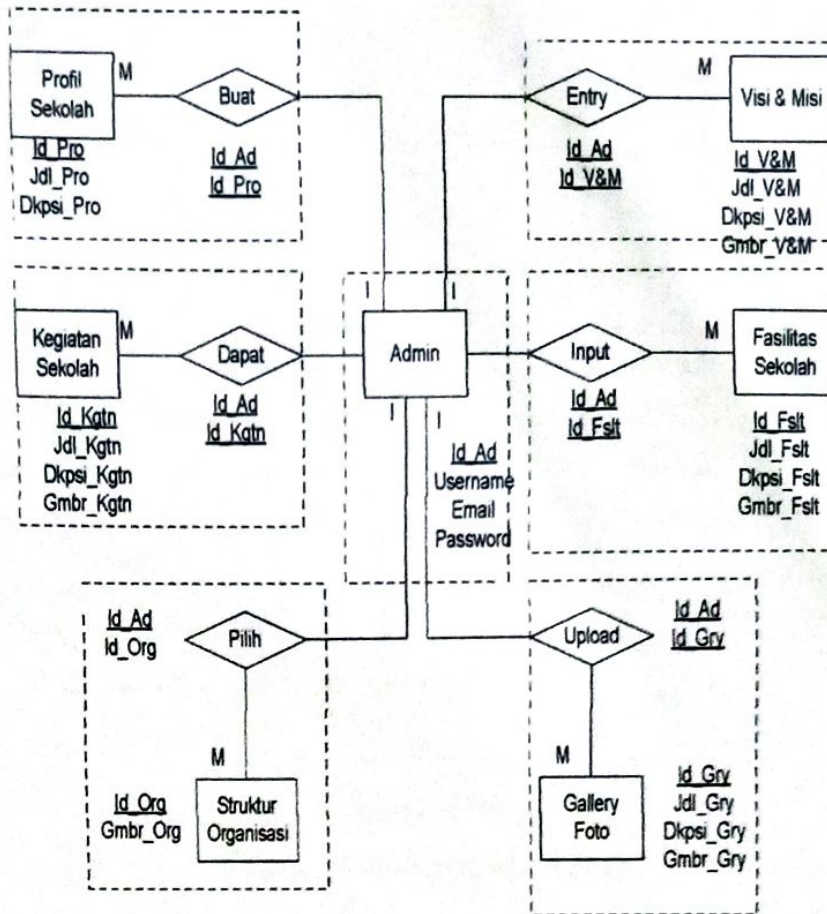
Profil Sekolah

M

Buat

Id_Pro
Jdl_Pro
Dkpsi_Pro

Id_Ad
Id_Pro

Entry

M

Visi & Misi

Id_Ad
Id_V&M

Id_V&M
Jdl_V&M
Dkpsi_V&M
Gmbr_V&M

Kegiatan Sekolah

M

Dapat

Id_Kgtn
Jdl_Kgtn
Dkpsi_Kgtn
Gmbr_Kgtn

Id_Ad
Id_Kgtn

I

I

Admin

I

I

Id_Ad
Username
Email
Password

Input

M

Fasilitas Sekolah

Id_Ad
Id_Fslt

Id_Fslt
Jdl_Fslt
Dkpsi_Fslt
Gmbr_Fslt

Id_Ad
Id_Org

Pilih

M

Id_Org
Gmbr_Org

Struktur Organisasi

Upload

Id_Ad
Id_Gry

M

Gallery Foto

Id_Gry
Jdl_Gry
Dkpsi_Gry
Gmbr_Gry